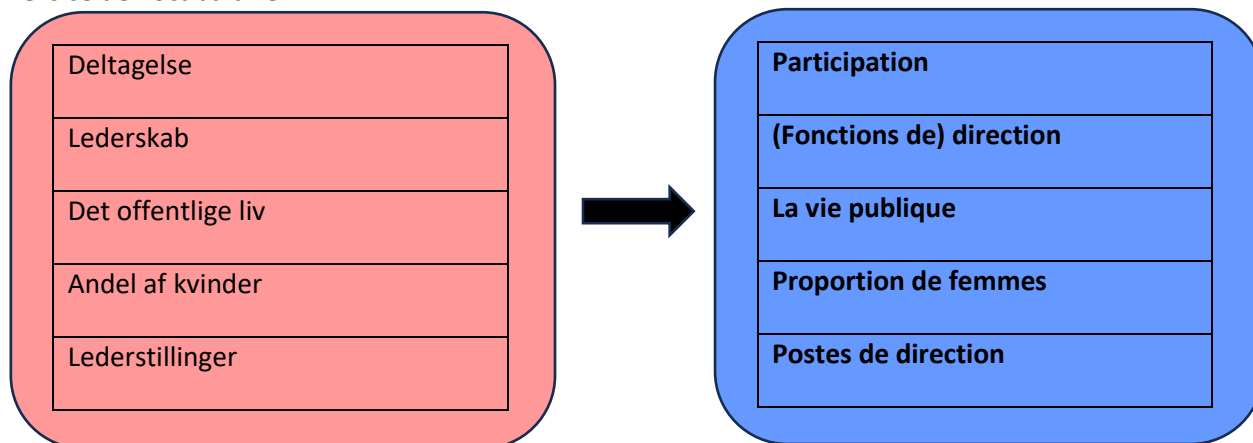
| Deltagelse |
|---|
| Lederskab |
| Det offentlige liv |
| Andel af kvinder |
| Lederstillinger |

| Participation |
|---|
| (Fonctions de) direction |
| La vie publique |
| Proportion de femmes |
| Postes de direction |